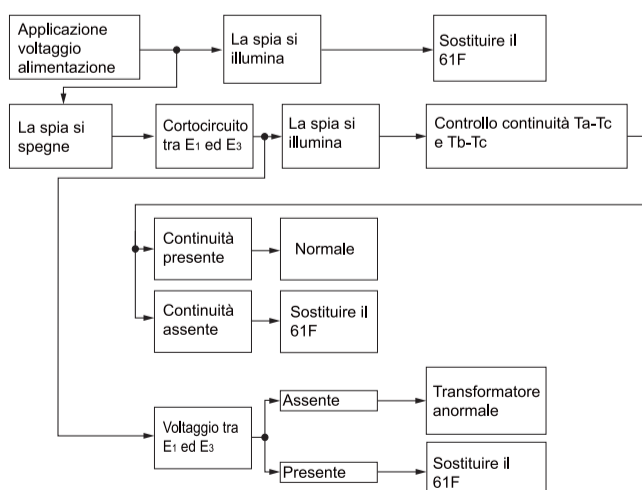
Applicazione voltaggio alimentazione

La spia si illumina

Sostituire il 61F

La spia si spegne

Cortocircuito tra $E_1$ ed $E_3$

La spia si illumina

Controllo continuità Ta-Tc e Tb-Tc

Continuità presente

Normale

Continuità assente

Sostituire il 61F

Voltaggio tra $E_1$ ed $E_3$

Assente

Transformatore anormale

Presente

Sostituire il 61F